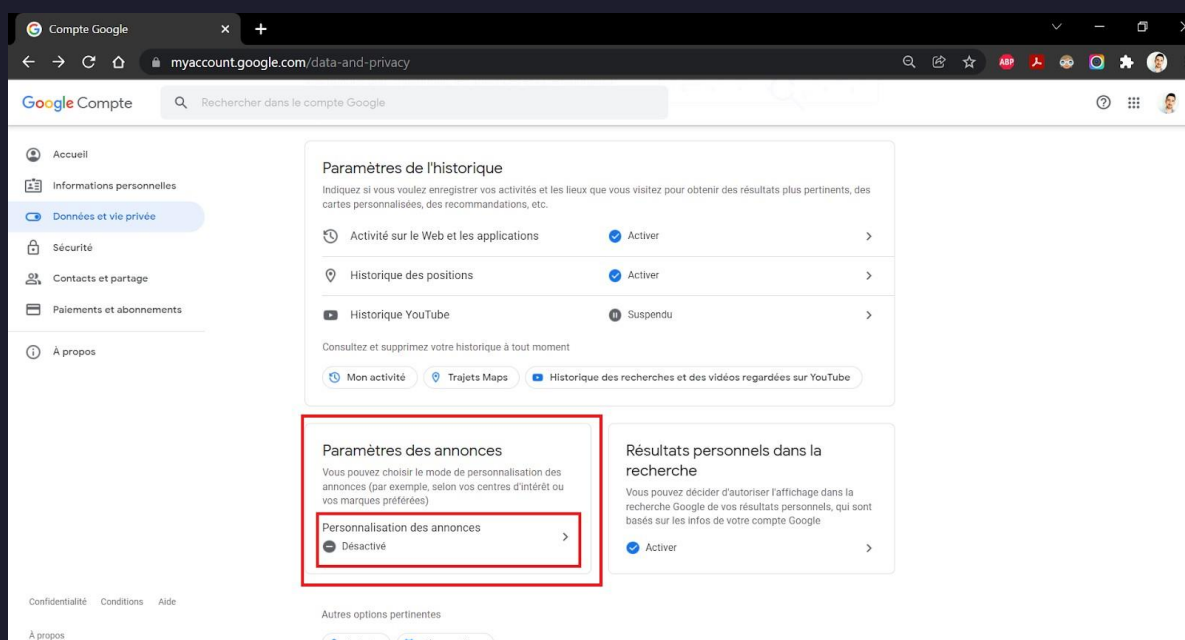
Compte Google

myaccount.google.com/data-and-privacy

Google Compte

Rechercher dans le compte Google

Accueil
Informations personnelles
Données et vie privée
Sécurité
Contacts et partage
Paiements et abonnements
À propos

Paramètres de l'historique

Indiquez si vous voulez enregistrer vos activités et les lieux que vous visitez pour obtenir des résultats plus pertinents, des cartes personnalisées, des recommandations, etc.

Activité sur le Web et les applications — Activer

Historique des positions — Activer

Historique YouTube — Suspendu

Consultez et supprimez votre historique à tout moment

Mon activité | Trajets Maps | Historique des recherches et des vidéos regardées sur YouTube

Paramètres des annonces

Vous pouvez choisir le mode de personnalisation des annonces (par exemple, selon vos centres d'intérêt ou vos marques préférées)

Personnalisation des annonces
Désactivé

Résultats personnels dans la recherche

Vous pouvez décider d'autoriser l'affichage dans la recherche Google de vos résultats personnels, qui sont basés sur les infos de votre compte Google

Activer

Autres options pertinentes

Confidentialité Conditions Aide

À propos